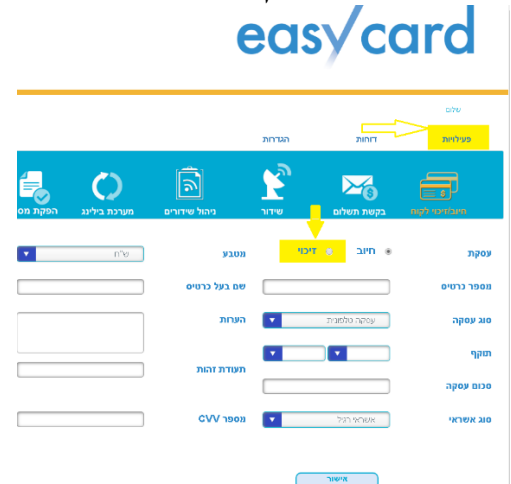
easycard

שלום

פעילויות
דוחות
הגדרות

חיוב/זיכוי לקוח
בקשת תשלום
שידור
ניהול שידורים
מערכת בילינג
הפקת מס

עסקת
חיוב
זיכוי
מטבע
ש"ח
מספר כרטיס
שם בעל כרטיס
סוג עסקה
עסקה טלפונית
הערות
תוקף
תעודת זהות
סכום עסקה
סוג אשראי
אשראי רגיל
מספר CVV
אישור